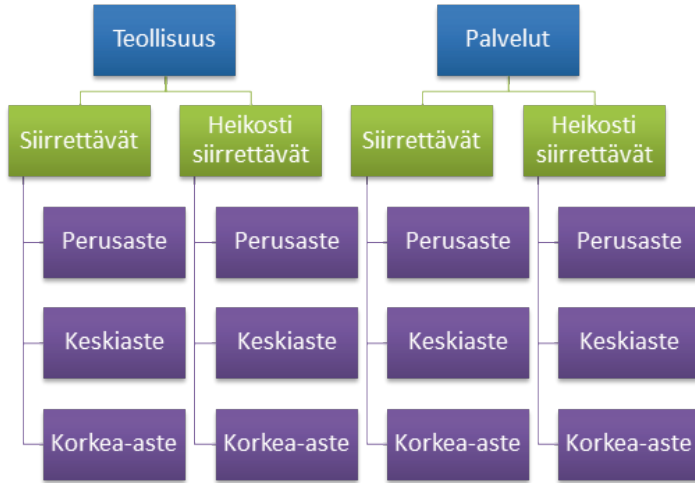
Teollisuus

Siirrettävät

Perusaste

Keskiaste

Korkea-aste

Heikosti siirrettävät

Perusaste

Keskiaste

Korkea-aste

Palvelut

Siirrettävät

Perusaste

Keskiaste

Korkea-aste

Heikosti siirrettävät

Perusaste

Keskiaste

Korkea-aste